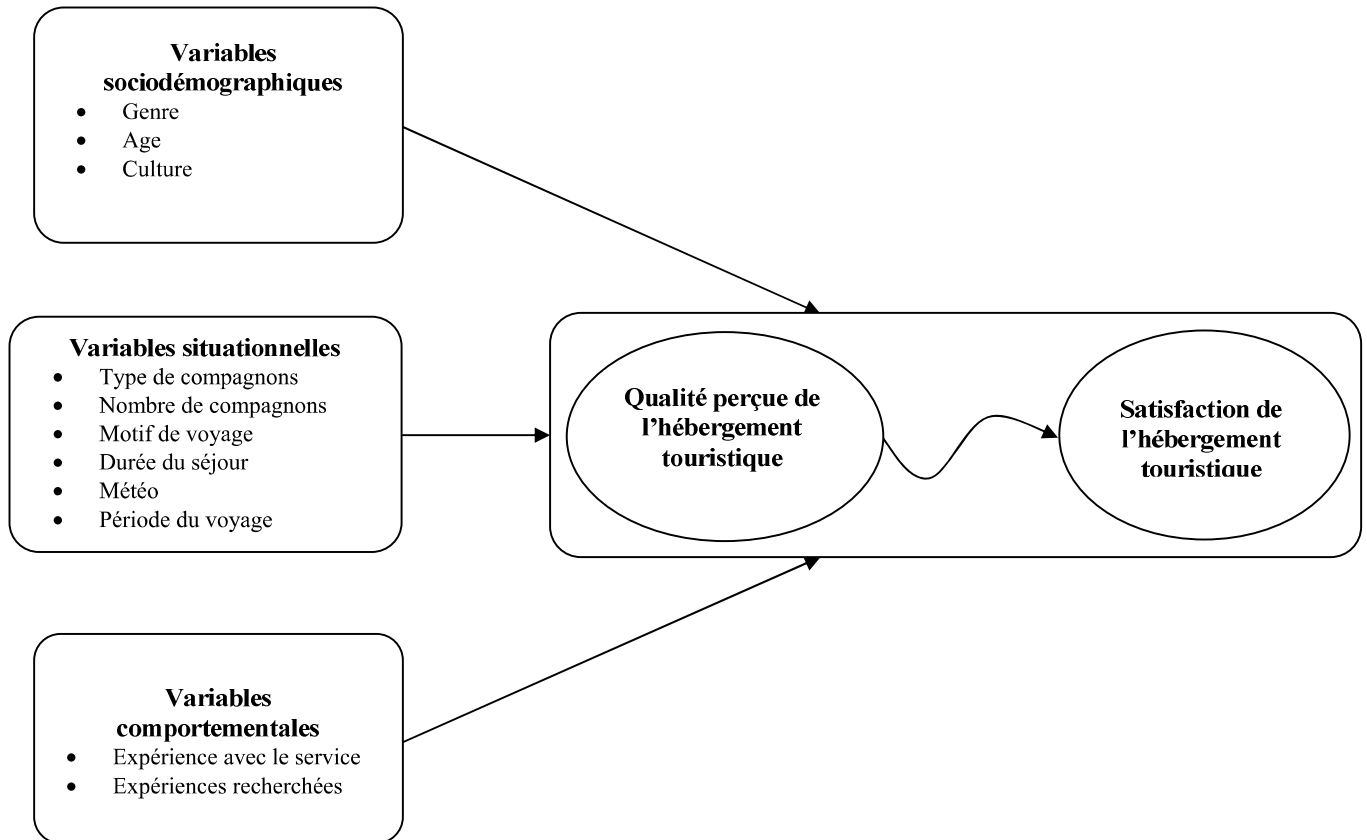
Variables sociodémographiques
- Genre
- Age
- Culture

Variables situationnelles
- Type de compagnons
- Nombre de compagnons
- Motif de voyage
- Durée du séjour
- Météo
- Période du voyage

Qualité perçue de l'hébergement touristique

Satisfaction de l'hébergement touristique

Variables comportementales
- Expérience avec le service
- Expériences recherchées